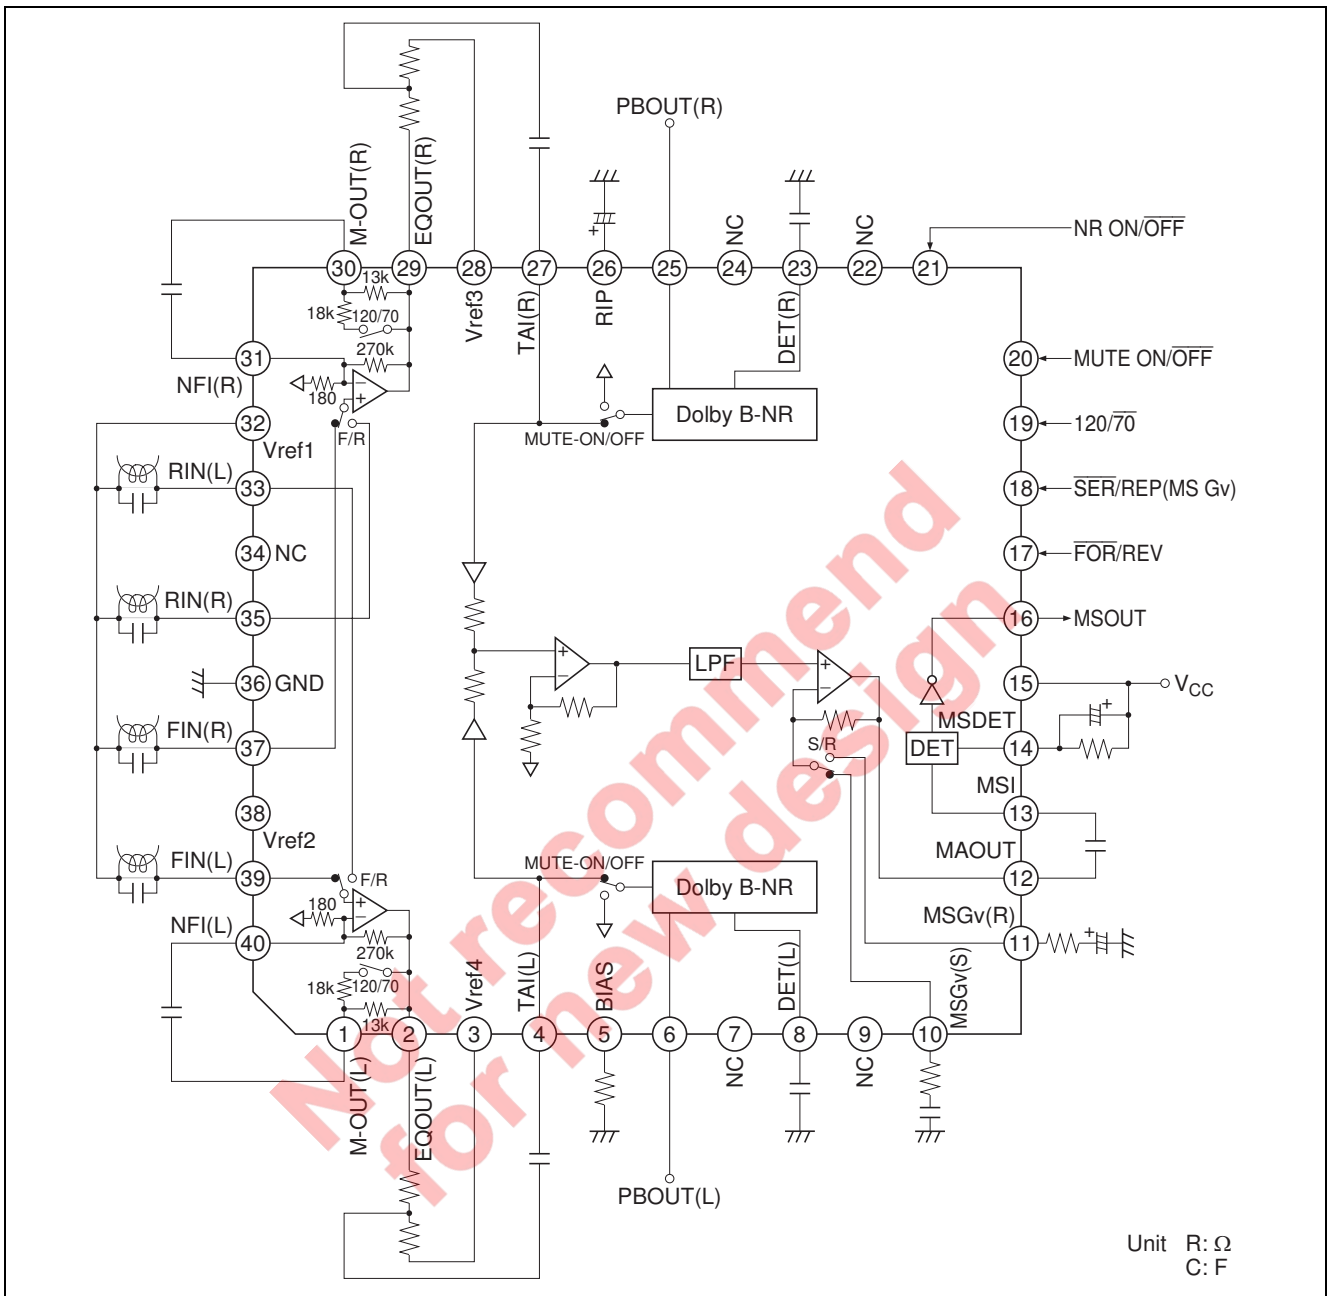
PBOUT(R)

M-OUT(R)
EQOUT(R)
NC
NC
NR ON/$\overline{OFF}$

30 29 28 27 26 25 24 23 22 21

13k
18k
120/70
270k
Vref3
TAI(R)
RIP
DET(R)

31
NFI(R)
180
32
F/R
Vref1
MUTE-ON/OFF
Dolby B-NR

20 MUTE ON/$\overline{OFF}$
19 120/$\overline{70}$
18 $\overline{SER}$/REP(MS Gv)
17 $\overline{FOR}$/REV
16 MSOUT
15 $V_{CC}$

RIN(L) 33
34 NC
RIN(R) 35
36 GND
FIN(R) 37
38
Vref2
FIN(L) 39

LPF
MSDET
S/R
DET
14
MSI
13
MAOUT
12
MSGv(R)
11

MUTE-ON/OFF
Dolby B-NR
F/R
180
NFI(L)
40
270k
18k
120/70
13k
Vref4
TAI(L)
BIAS
DET(L)
MSGv(S)

1 2 3 4 5 6 7 8 9 10

M-OUT(L)
EQOUT(L)
NC
NC

PBOUT(L)

Not recommend for new design

Unit R: Ω
C: F